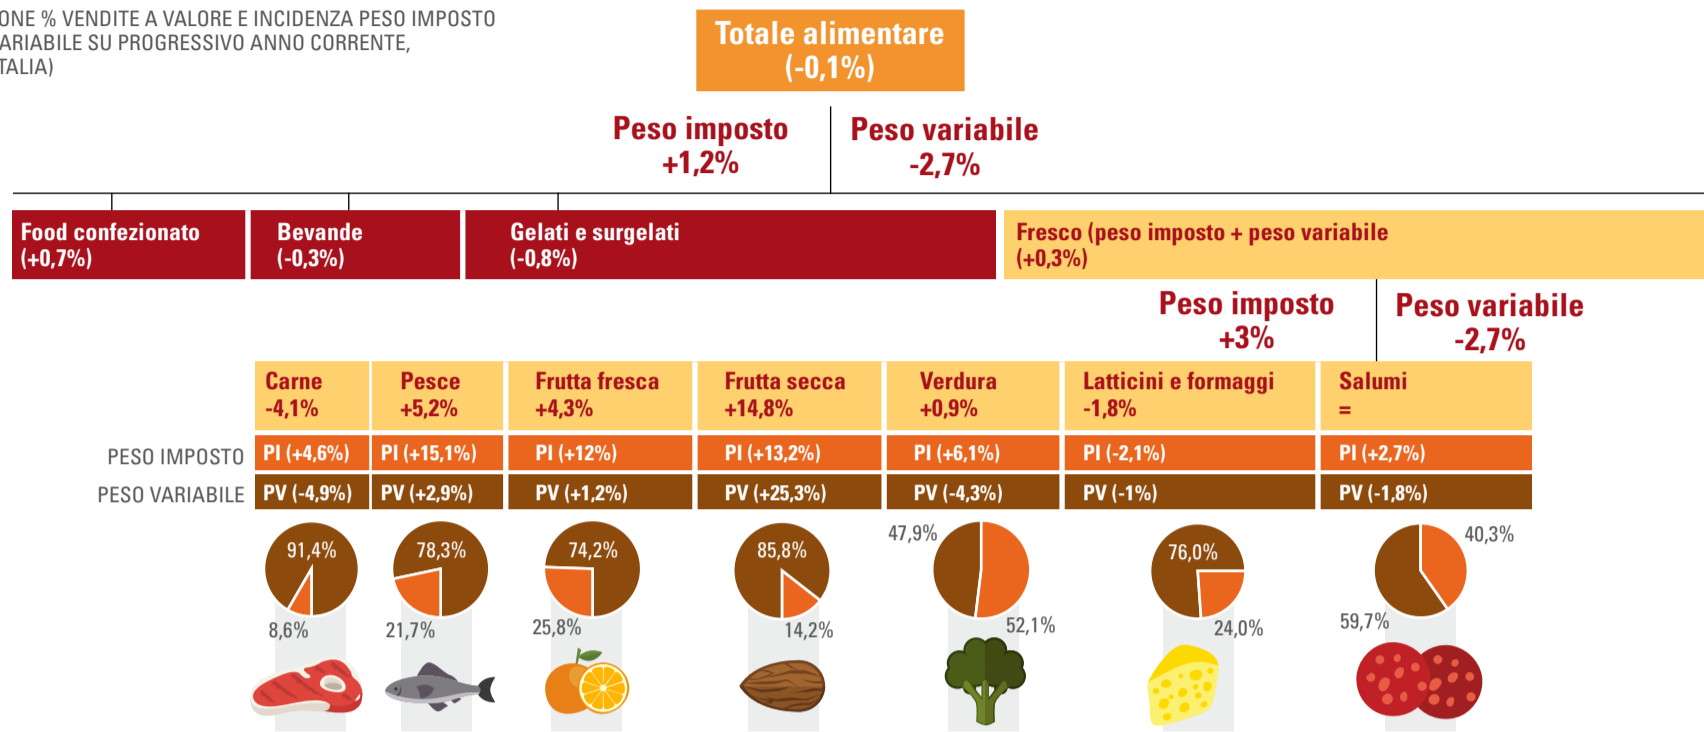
ONE % VENDITE A VALORE E INCIDENZA PESO IMPOSTO ARIABILE SU PROGRESSIVO ANNO CORRENTE, TALIA)

Totale alimentare
(-0,1%)

Peso imposto
+1,2%

Peso variabile
-2,7%

Food confezionato
(+0,7%)

Bevande
(-0,3%)

Gelati e surgelati
(-0,8%)

Fresco (peso imposto + peso variabile
(+0,3%)

Peso imposto
+3%

Peso variabile
-2,7%

| | Carne -4,1% | Pesce +5,2% | Frutta fresca +4,3% | Frutta secca +14,8% | Verdura +0,9% | Latticini e formaggi -1,8% | Salumi = |
|---|---|---|---|---|---|---|---|
| PESO IMPOSTO | PI (+4,6%) | PI (+15,1%) | PI (+12%) | PI (+13,2%) | PI (+6,1%) | PI (-2,1%) | PI (+2,7%) |
| PESO VARIABILE | PV (-4,9%) | PV (+2,9%) | PV (+1,2%) | PV (+25,3%) | PV (-4,3%) | PV (-1%) | PV (-1,8%) |

91,4%
8,6%
78,3%
21,7%
74,2%
25,8%
85,8%
14,2%
47,9%
52,1%
76,0%
24,0%
40,3%
59,7%